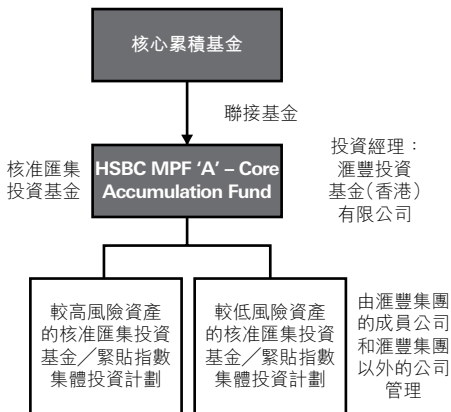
核心累積基金

聯接基金

核准匯集投資基金

HSBC MPF 'A' – Core Accumulation Fund

投資經理：滙豐投資基金(香港)有限公司

較高風險資產的核准匯集投資基金／緊貼指數集體投資計劃

較低風險資產的核准匯集投資基金／緊貼指數集體投資計劃

由滙豐集團的成員公司和滙豐集團以外的公司管理